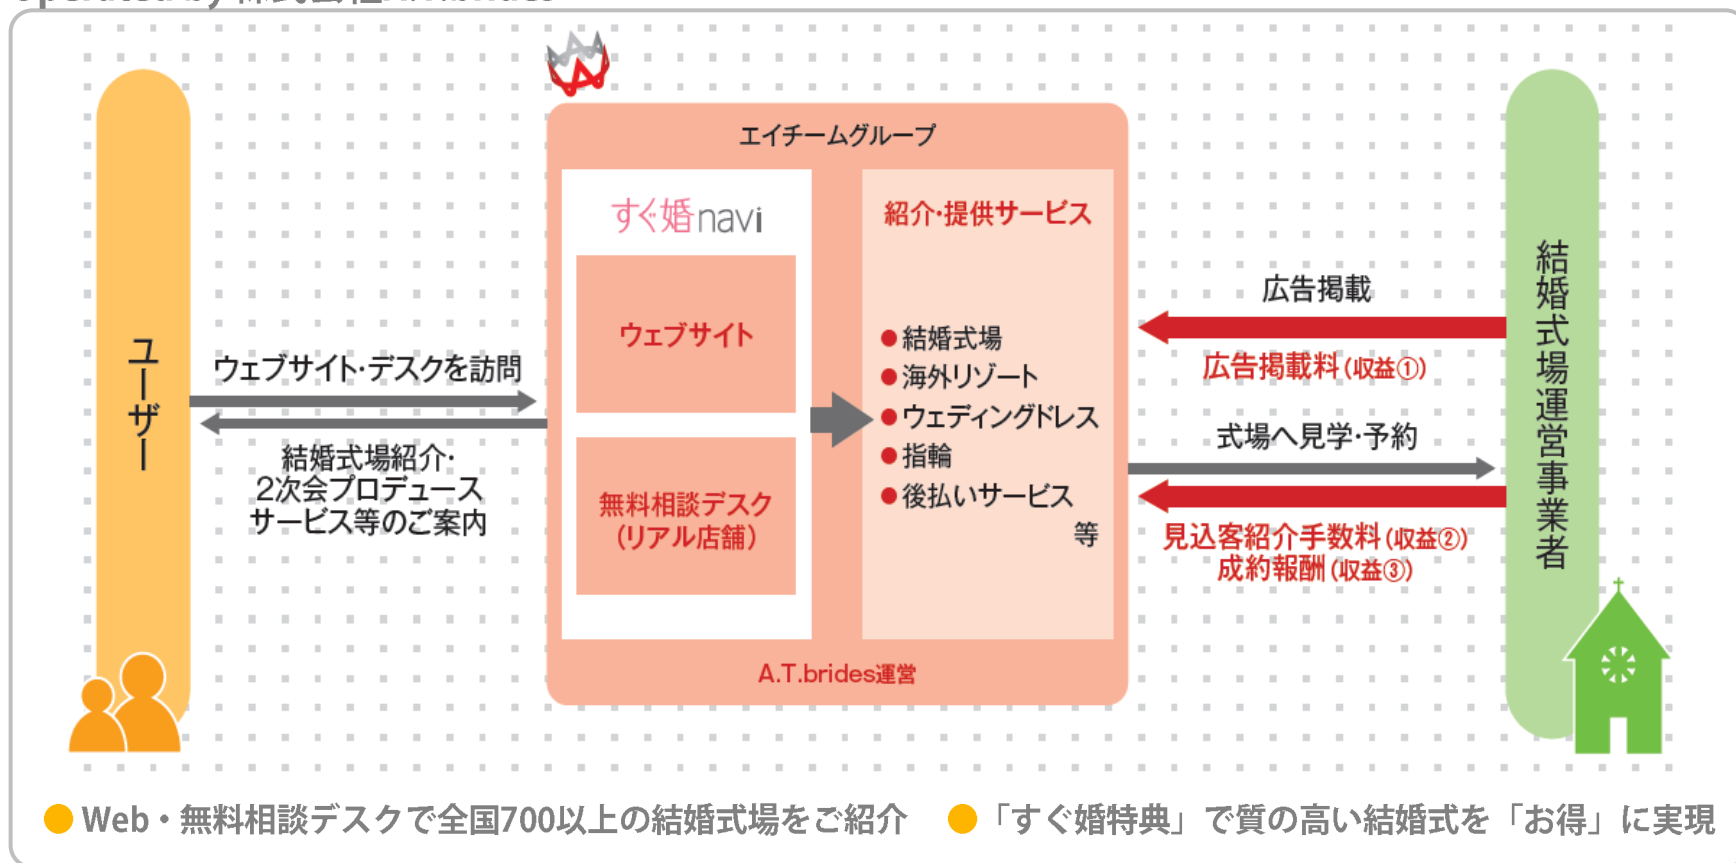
ユーザー

ウェブサイト·デスクを訪問

結婚式場紹介·2次会プロデュースサービス等のご案内

エイチームグループ

すぐ婚navi

ウェブサイト

無料相談デスク(リアル店舗)

紹介·提供サービス

●結婚式場
●海外リゾート
●ウェディングドレス
●指輪
●後払いサービス
等

A.T.brides運営

広告掲載

広告掲載料(収益①)

式場へ見学·予約

見込客紹介手数料(収益②)
成約報酬(収益③)

結婚式場運営事業者

Web・無料相談デスクで全国700以上の結婚式場をご紹介

「すぐ婚特典」で質の高い結婚式を「お得」に実現